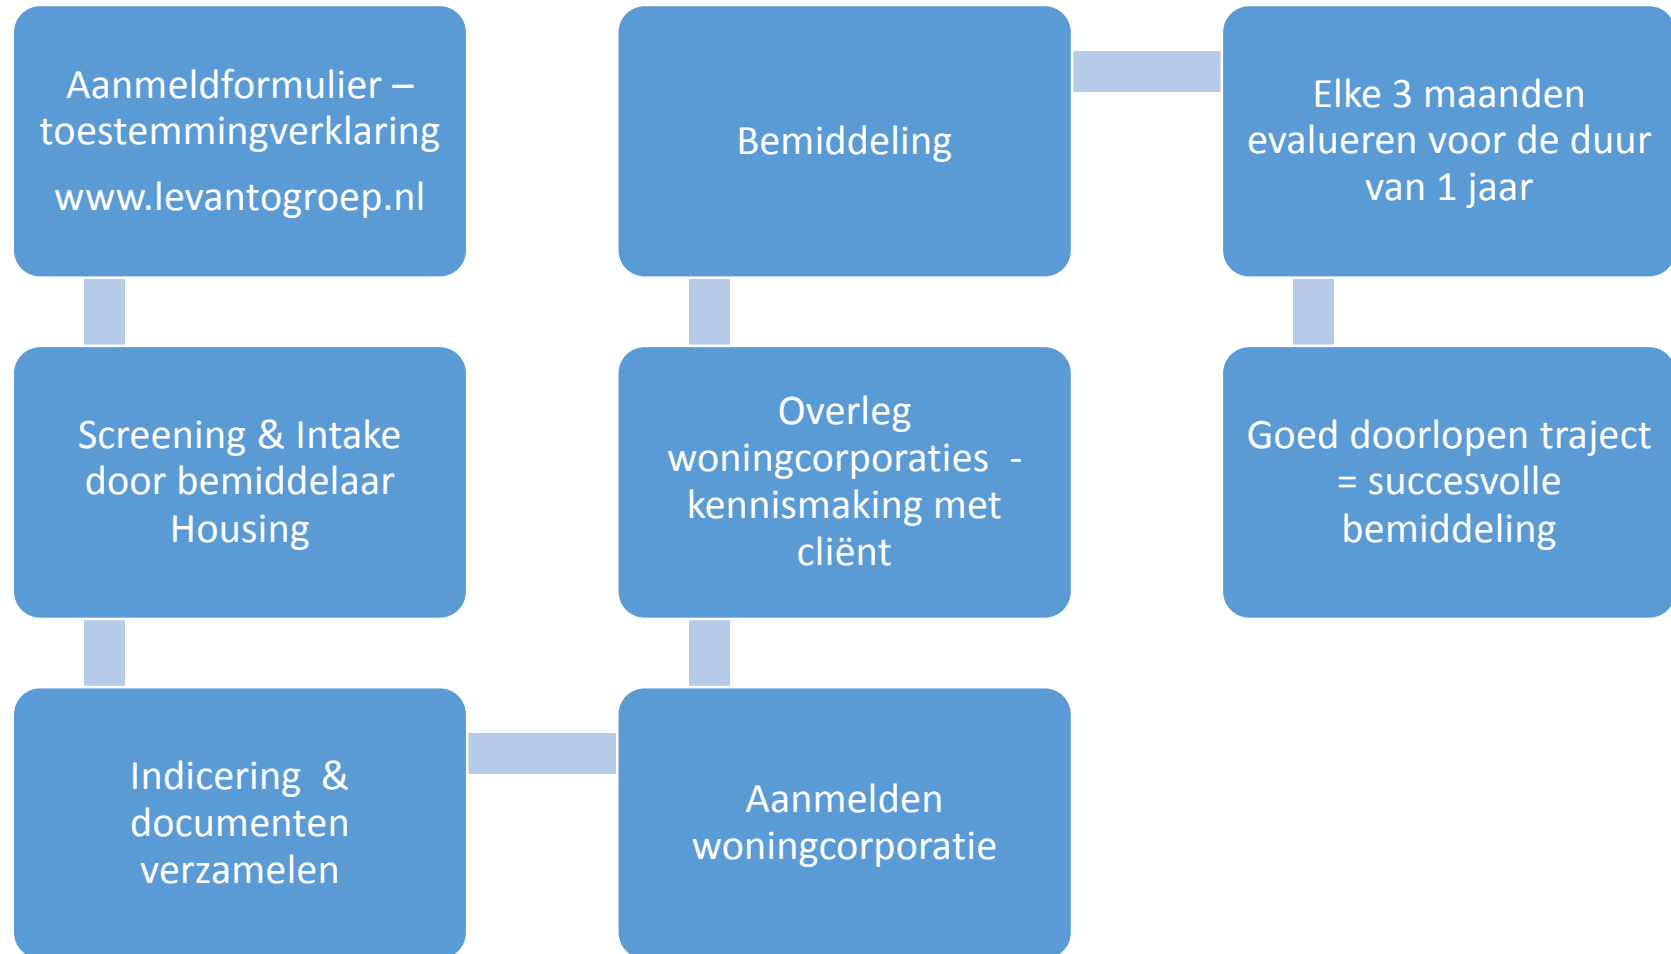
Aanmeldformulier – toestemmingverklaring

www.levantogroep.nl

Screening & Intake door bemiddelaar Housing

Indicering & documenten verzamelen

Aanmelden woningcorporatie

Overleg woningcorporaties - kennismaking met cliënt

Bemiddeling

Elke 3 maanden evalueren voor de duur van 1 jaar

Goed doorlopen traject = succesvolle bemiddeling